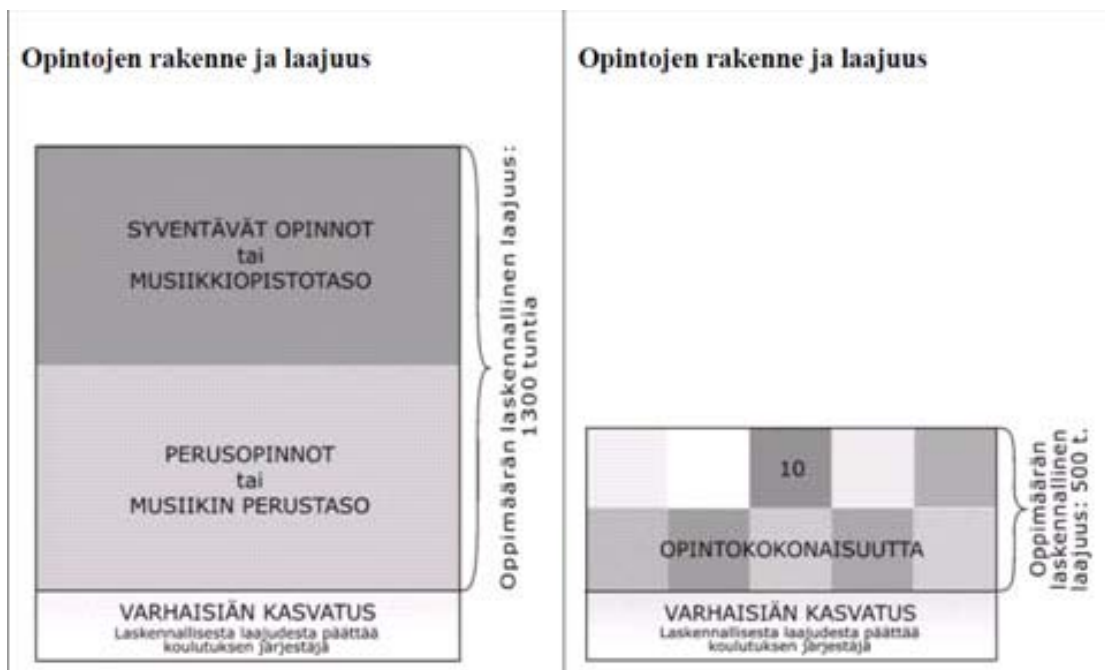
Opintojen rakenne ja laajuus

SYVENTÄVÄT OPINNOT
tai
MUSIIKKIOPISTOTASO

PERUSOPINNOT
tai
MUSIIKIN PERUSTASO

Oppimäärän laskennallinen laajuus: 1300 tuntia

VARHAISIÄN KASVATUS
Laskennallisesta laajudesta päättää koulutuksen järjestäjä

Opintojen rakenne ja laajuus

10

OPINTOKOKONAISUUTTA

Oppimäärän laskennallinen laajuus: 500 t.

VARHAISIÄN KASVATUS
Laskennallisesta laajudesta päättää koulutuksen järjestäjä